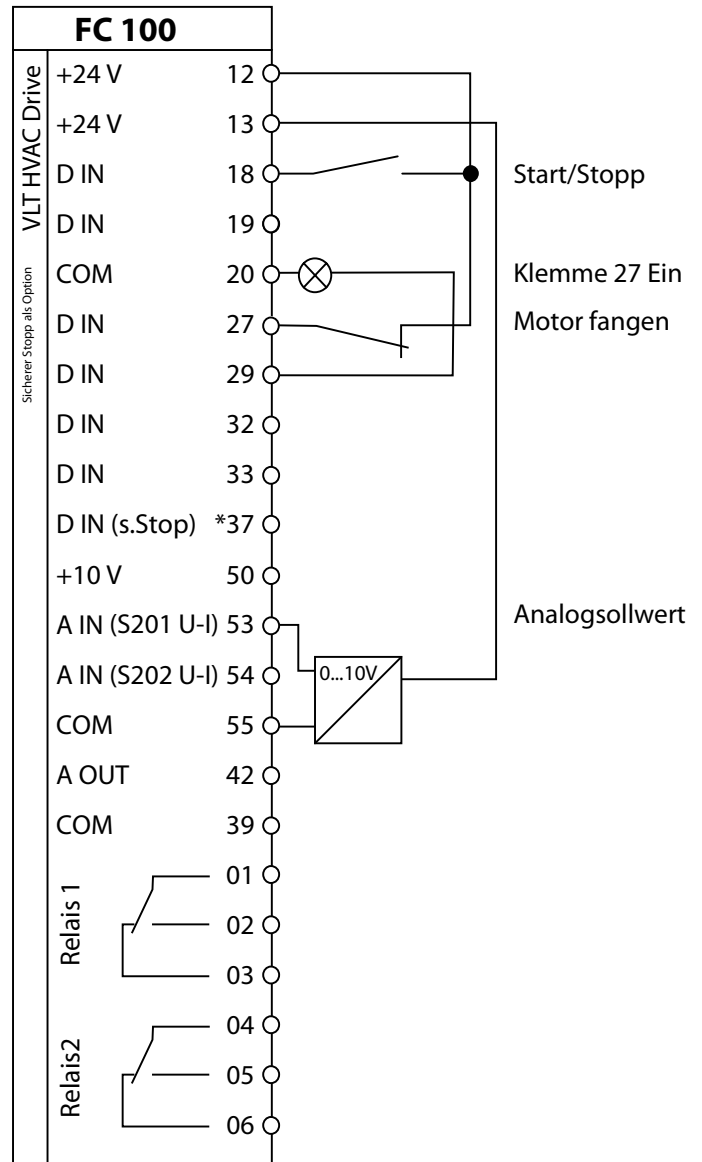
FC 100

VLT HVAC Drive

Sicherer Stopp als Option

+24 V 12
+24 V 13
D IN 18
D IN 19
COM 20
D IN 27
D IN 29
D IN 32
D IN 33
D IN (s.Stop) *37
+10 V 50
A IN (S201 U-I) 53
A IN (S202 U-I) 54
COM 55
A OUT 42
COM 39

Relais 1
01
02
03

Relais2
04
05
06

Start/Stopp
Klemme 27 Ein
Motor fangen
Analogsollwert
0...10V